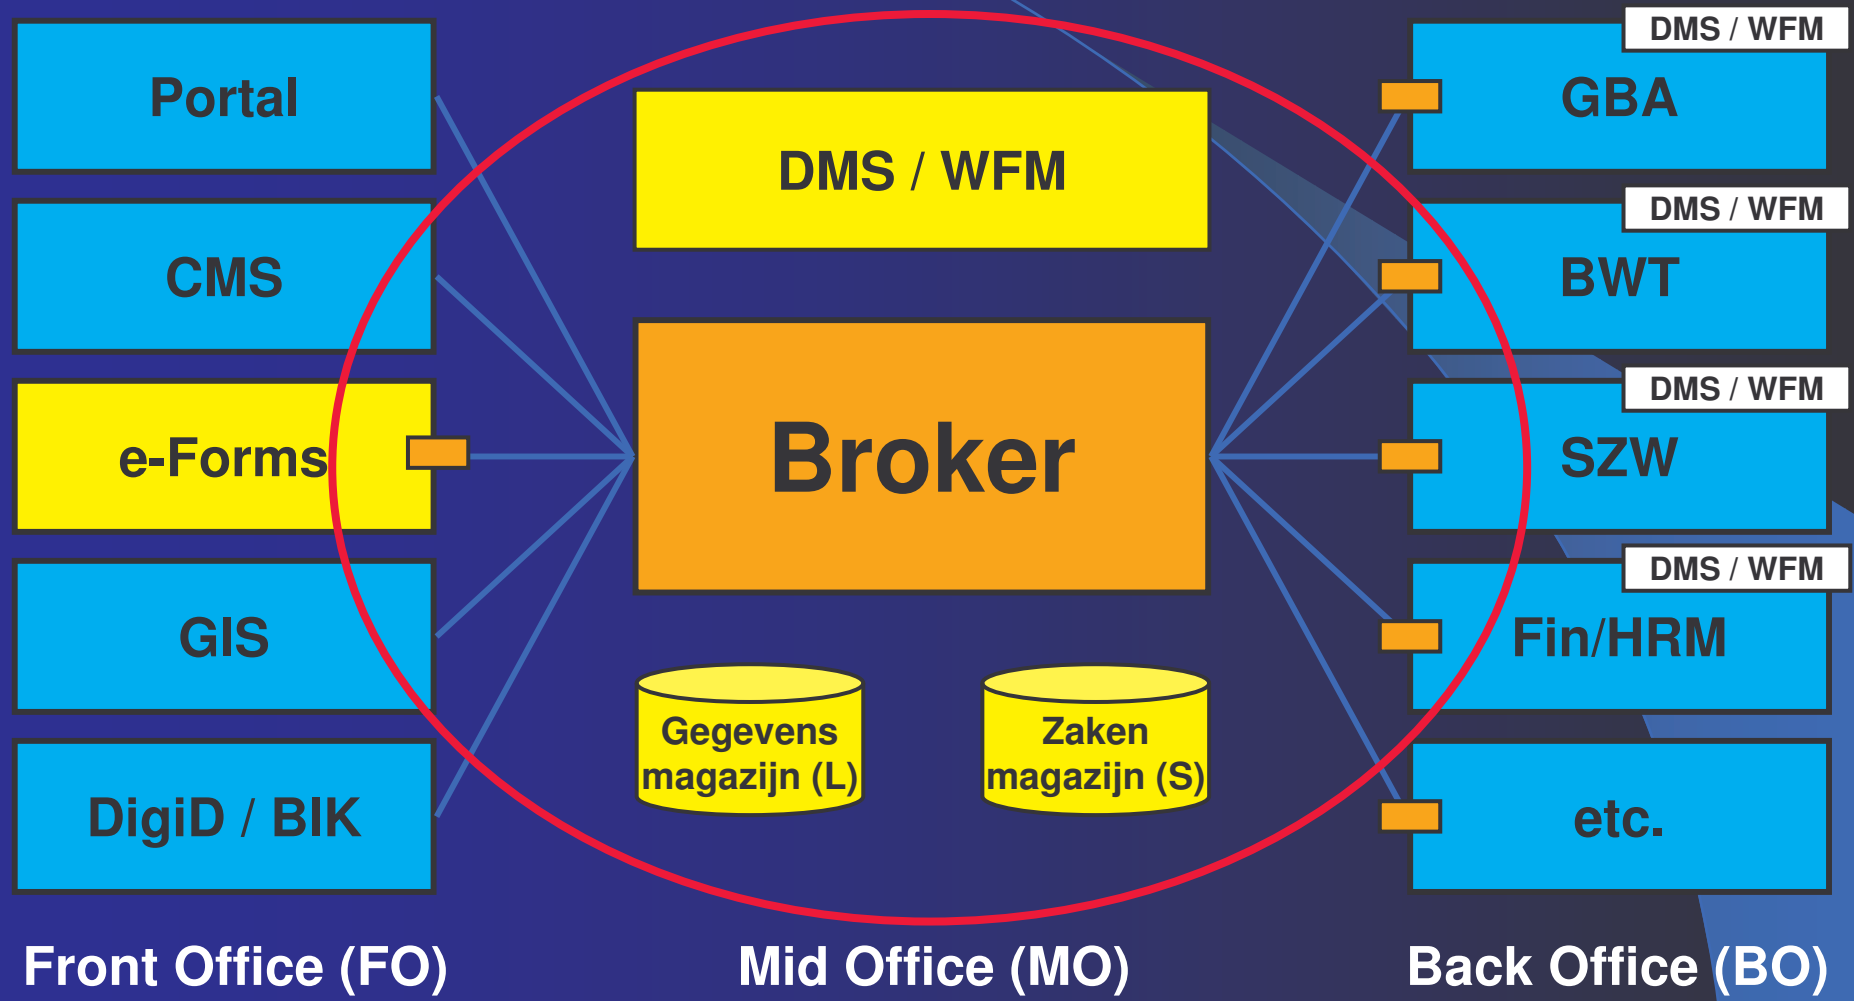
Portal

CMS

e-Forms

GIS

DigiD / BIK

DMS / WFM

Broker

Gegevens magazijn (L)

Zaken magazijn (S)

DMS / WFM

GBA

DMS / WFM

BWT

DMS / WFM

SZW

DMS / WFM

Fin/HRM

etc.

Front Office (FO)

Mid Office (MO)

Back Office (BO)